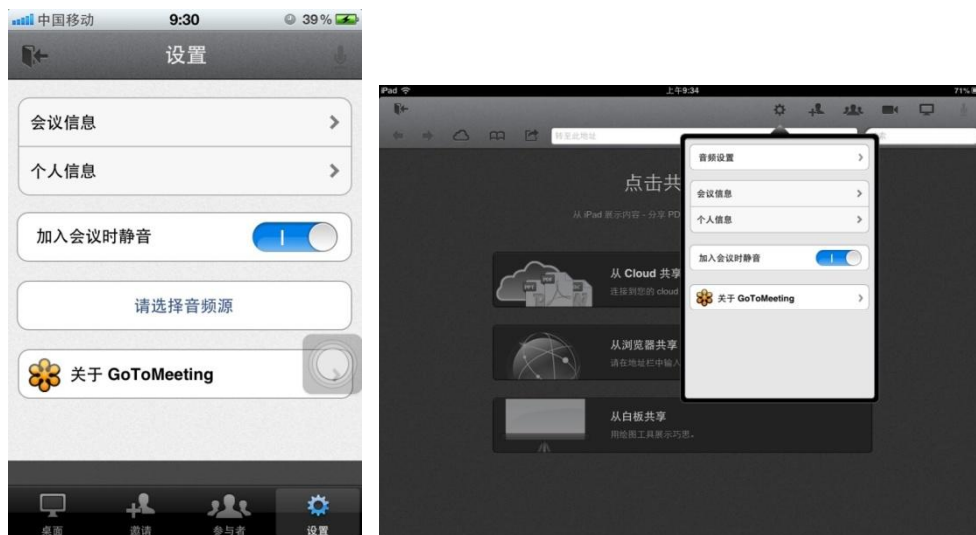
中国移动 9:30 39 %

设置

会议信息

个人信息

加入会议时静音

请选择音频源

关于 GoToMeeting

桌面 邀请 参与者 设置

iPad 上午9:34 71%

转至此地址

音频设置

会议信息

个人信息

加入会议时静音

关于 GoToMeeting

点击共

从 iPad 展示内容 - 分享 PD

从 Cloud 共享

连接到您的 cloud

从浏览器共享

请在地址栏中输入

从白板共享

用绘图工具展示巧思。